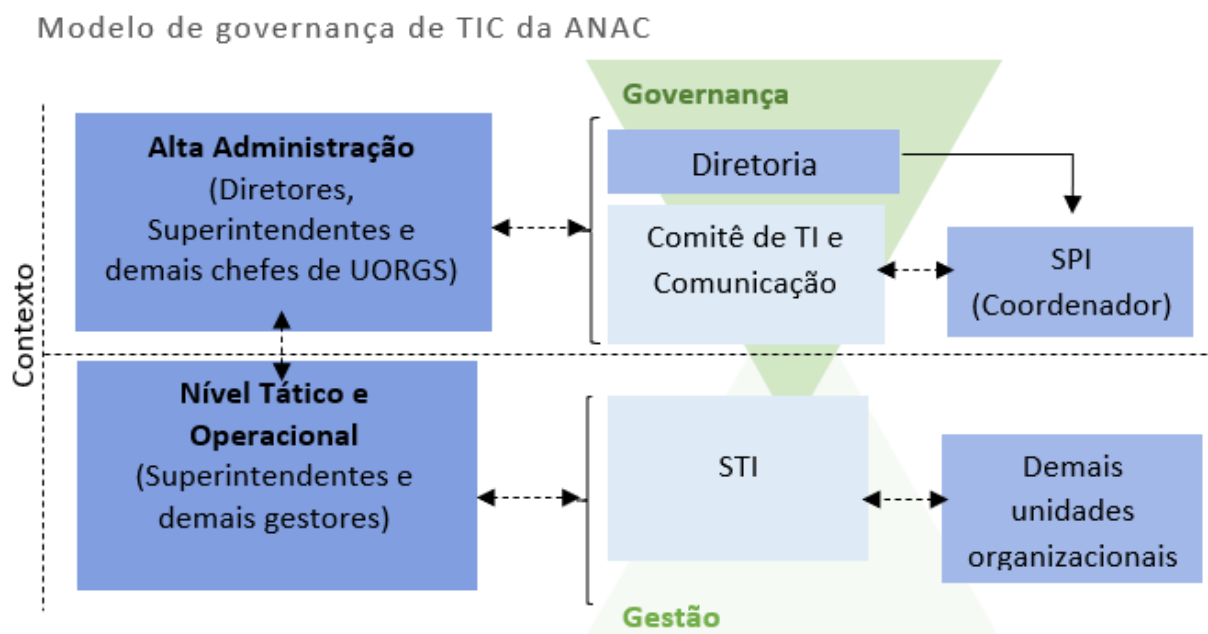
Modelo de governança de TIC da ANAC

Contexto

Governança

Alta Administração
(Diretores, Superintendentes e demais chefes de UORGS)

Diretoria

Comitê de TI e Comunicação

SPI
(Coordenador)

Nível Tático e Operacional
(Superintendentes e demais gestores)

STI

Demais unidades organizacionais

Gestão